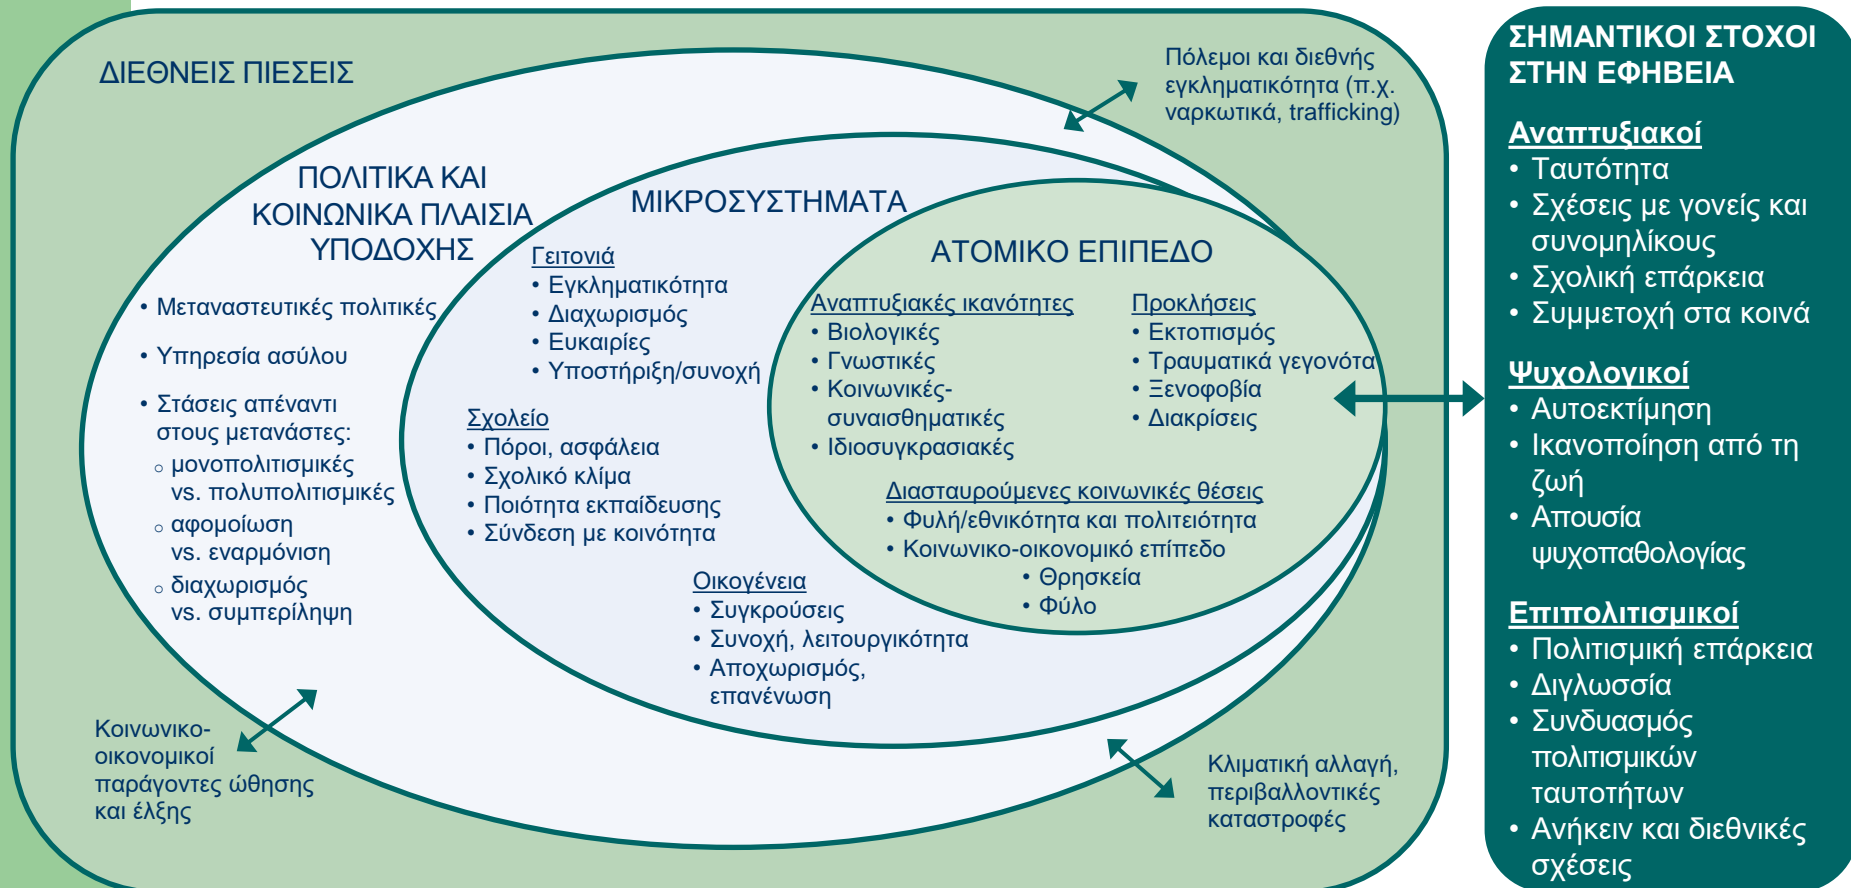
ΔΙΕΘΝΕΙΣ ΠΙΕΣΕΙΣ

Πόλεμοι και διεθνής εγκληματικότητα (π.χ. ναρκωτικά, trafficking)

ΠΟΛΙΤΙΚΑ ΚΑΙ ΚΟΙΝΩΝΙΚΑ ΠΛΑΙΣΙΑ ΥΠΟΔΟΧΗΣ

• Μεταναστευτικές πολιτικές
• Υπηρεσία ασύλου
• Στάσεις απέναντι στους μετανάστες:
 ◦ μονοπολιτισμικές vs. πολυπολιτισμικές
 ◦ αφομοίωση vs. εναρμόνιση
 ◦ διαχωρισμός vs. συμπερίληψη

ΜΙΚΡΟΣΥΣΤΗΜΑΤΑ

Γειτονιά
• Εγκληματικότητα
• Διαχωρισμός
• Ευκαιρίες
• Υποστήριξη/συνοχή

Σχολείο
• Πόροι, ασφάλεια
• Σχολικό κλίμα
• Ποιότητα εκπαίδευσης
• Σύνδεση με κοινότητα

Οικογένεια
• Συγκρούσεις
• Συνοχή, λειτουργικότητα
• Αποχωρισμός, επανένωση

ΑΤΟΜΙΚΟ ΕΠΙΠΕΔΟ

Αναπτυξιακές ικανότητες
• Βιολογικές
• Γνωστικές
• Κοινωνικές-συναισθηματικές
• Ιδιοσυγκρασιακές

Προκλήσεις
• Εκτοπισμός
• Τραυματικά γεγονότα
• Ξενοφοβία
• Διακρίσεις

Διασταυρούμενες κοινωνικές θέσεις
• Φυλή/εθνικότητα και πολιτειότητα
• Κοινωνικο-οικονομικό επίπεδο
• Θρησκεία
• Φύλο

Κοινωνικο-οικονομικοί παράγοντες ώθησης και έλξης

Κλιματική αλλαγή, περιβαλλοντικές καταστροφές

ΣΗΜΑΝΤΙΚΟΙ ΣΤΟΧΟΙ ΣΤΗΝ ΕΦΗΒΕΙΑ

Αναπτυξιακοί
• Ταυτότητα
• Σχέσεις με γονείς και συνομηλίκους
• Σχολική επάρκεια
• Συμμετοχή στα κοινά

Ψυχολογικοί
• Αυτοεκτίμηση
• Ικανοποίηση από τη ζωή
• Απουσία ψυχοπαθολογίας

Επιπολιτισμικοί
• Πολιτισμική επάρκεια
• Διγλωσσία
• Συνδυασμός πολιτισμικών ταυτοτήτων
• Ανήκειν και διεθνικές σχέσεις